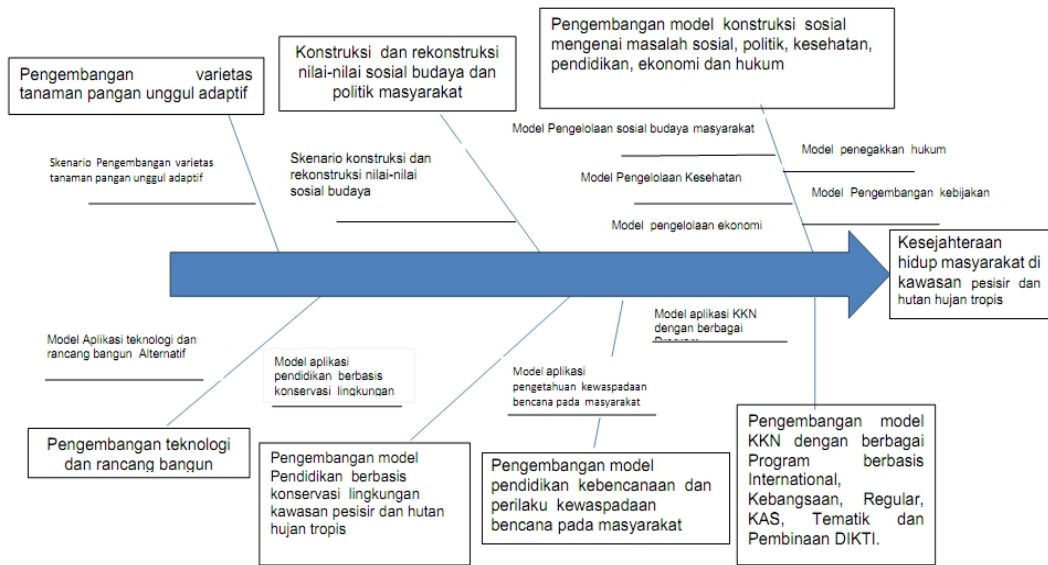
Pengembangan varietas tanaman pangan unggul adaptif

Konstruksi dan rekonstruksi nilai-nilai sosial budaya dan politik masyarakat

Pengembangan model konstruksi sosial mengenai masalah sosial, politik, kesehatan, pendidikan, ekonomi dan hukum

Skenario Pengembangan varietas tanaman pangan unggul adaptif

Skenario konstruksi dan rekonstruksi nilai-nilai sosial budaya

Model Pengelolaan sosial budaya masyarakat

Model penegakkan hukum

Model Pengelolaan Kesehatan

Model Pengembangan kebijakan

Model pengelolaan ekonomi

Kesejahteraan hidup masyarakat di kawasan pesisir dan hutan hujan tropis

Model aplikasi KKN dengan berbagai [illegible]

Model Aplikasi teknologi dan rancang bangun Alternatif

Model aplikasi pendidikan berbasis konservasi lingkungan

Model aplikasi pengetahuan kewaspadaan bencana pada masyarakat

Pengembangan teknologi dan rancang bangun

Pengembangan model Pendidikan berbasis konservasi lingkungan kawasan pesisir dan hutan hujan tropis

Pengembangan model pendidikan kebencanaan dan perilaku kewaspadaan bencana pada masyarakat

Pengembangan model KKN dengan berbagai Program berbasis International, Kebangsaan, Regular, KAS, Tematik dan Pembinaan DIKTI.